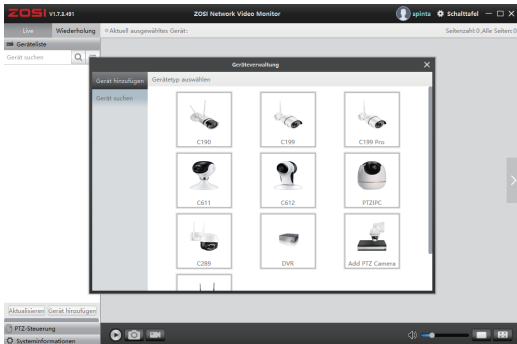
ZOSI V1.7.2.481
ZOSI Network Video Monitor
spinta
Schalttafel
Live
Wiederholung
Aktuell ausgewähltes Gerät:
Seitenzahl:0 Alle Seiten:0
Geräteliste
Gerät suchen
Geräteverwaltung
Gerät hinzufügen
Gerätetyp auswählen
Gerät suchen
C190
C199
C199 Pro
C611
C612
PTZIPC
C289
DVR
Add PTZ Camera
Aktualisieren
Gerät hinzufügen
PTZ-Steuerung
Systeminformationen